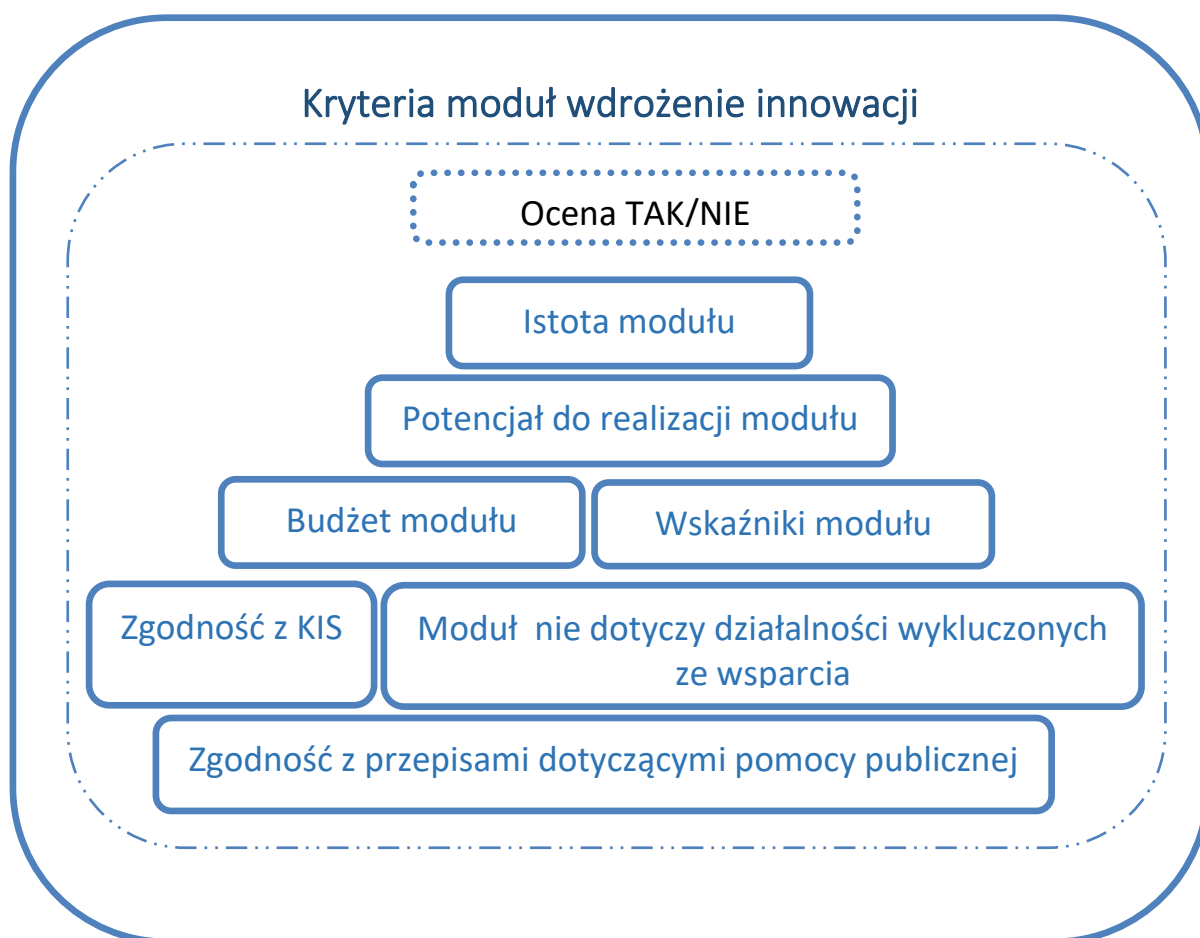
Kryteria moduł wdrożenie innowacji

Ocena TAK/NIE

Istota modułu

Potencjał do realizacji modułu

Budżet modułu

Wskaźniki modułu

Zgodność z KIS

Moduł nie dotyczy działalności wykluczonych ze wsparcia

Zgodność z przepisami dotyczącymi pomocy publicznej